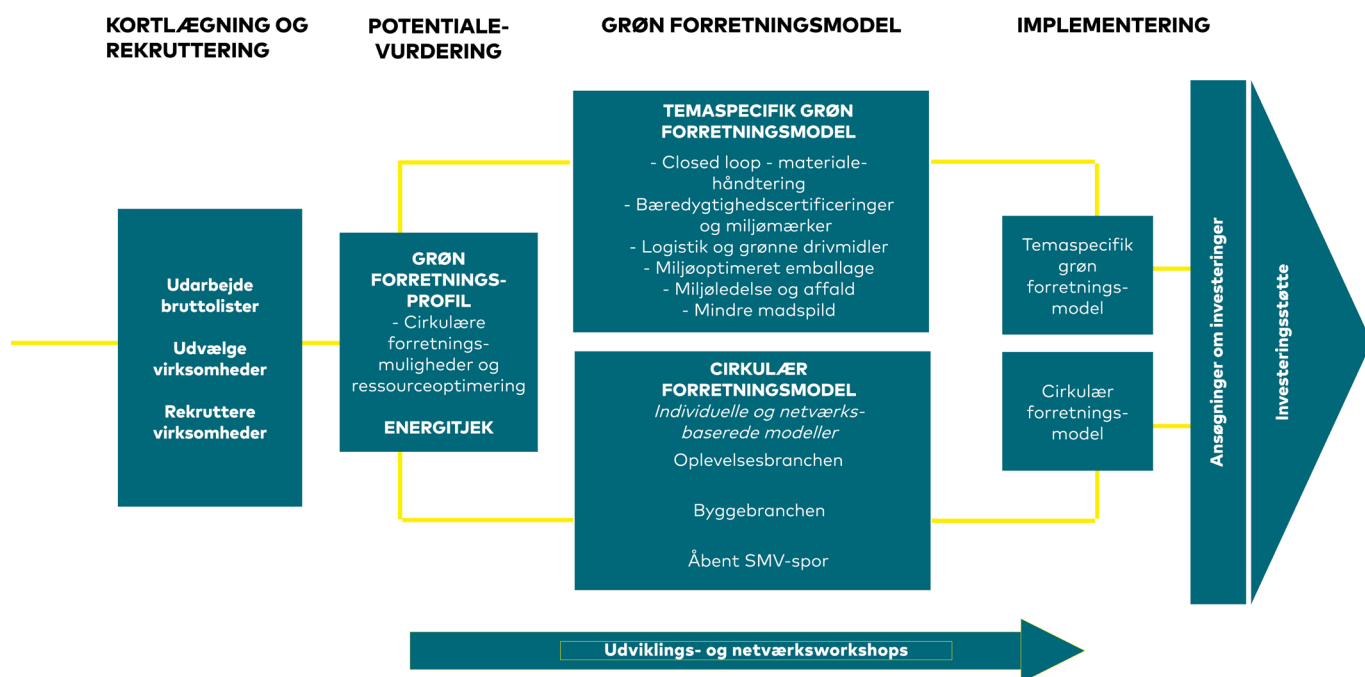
KORTLÆGNING OG REKRUTTERING

POTENTIALEVURDERING

GRØN FORRETNINGSMODEL

IMPLEMENTERING

Udarbejde bruttolister

Udvælge virksomheder

Rekruttere virksomheder

GRØN FORRETNINGSPROFIL
- Cirkulære forretningsmuligheder og ressourceoptimering

ENERGITJEK

TEMASPECIFIK GRØN FORRETNINGSMODEL
- Closed loop - materialehåndtering
- Bæredygtighedscertificeringer og miljømærker
- Logistik og grønne drivmidler
- Miljøoptimeret emballage
- Miljøledelse og affald
- Mindre madspild

CIRKULÆR FORRETNINGSMODEL
Individuelle og netværksbaserede modeller
Oplevelsesbranchen

Byggebranchen

Åbent SMV-spor

Temaspecifik grøn forretningsmodel

Cirkulær forretningsmodel

Ansøgninger om investeringer

Investeringsstøtte

Udviklings- og netværksworkshops